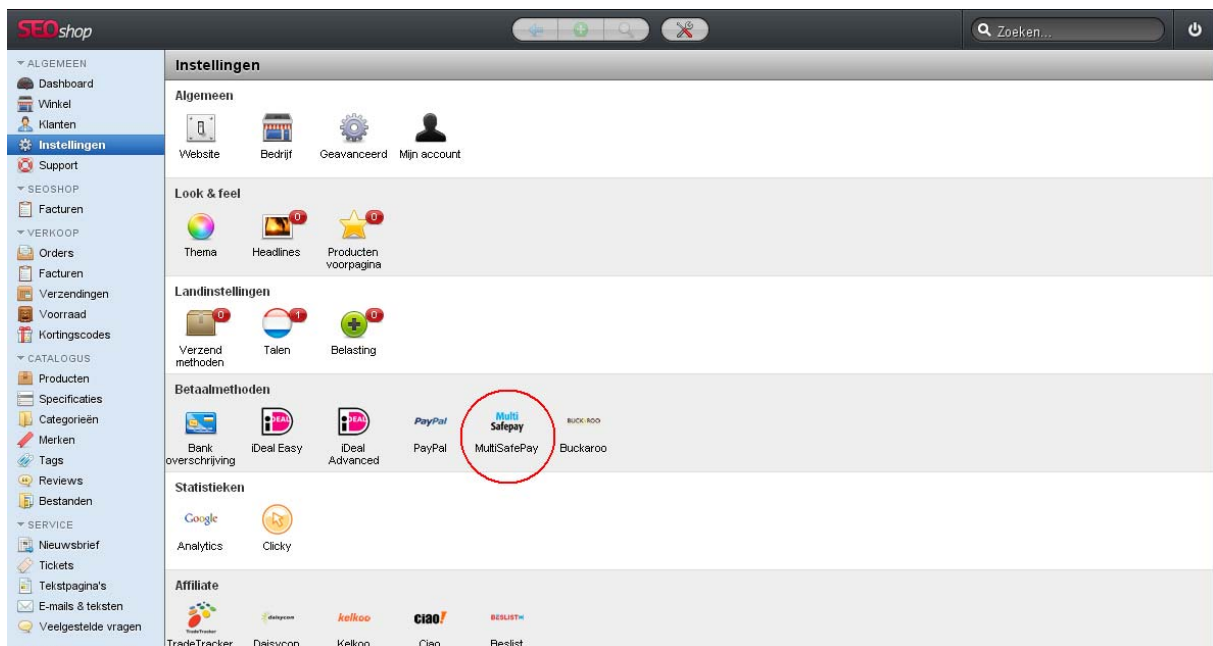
SEOshop

Zoeken...

ALGEMEEN
Dashboard
Winkel
Klanten
Instellingen
Support
SEOSHOP
Facturen
VERKOOP
Orders
Facturen
Verzendingen
Voorraad
Kortingscodes
CATALOGUS
Producten
Specificaties
Categorieën
Merken
Tags
Reviews
Bestanden
SERVICE
Nieuwsbrief
Tickets
Tekstpagina's
E-mails & teksten
Veelgestelde vragen

Instellingen

Algemeen
Website
Bedrijf
Geavanceerd
Mijn account

Look & feel
Thema
0
Headlines
0
Producten voorpagina

Landinstellingen
0
Verzend methoden
1
Talen
0
Belasting

Betaalmethoden
Bank overschrijving
iDEAL
iDeal Easy
iDEAL
iDeal Advanced
PayPal
PayPal
Multi Safepay
MultiSafePay
BUCKAROO
Buckaroo

Statistieken
Google
Analytics
Clicky

Affiliate
TradeTracker
TradeTracker
daisycon
Daisycon
kelkoo
Kelkoo
ciao!
Ciao
BESLIST
Beslist